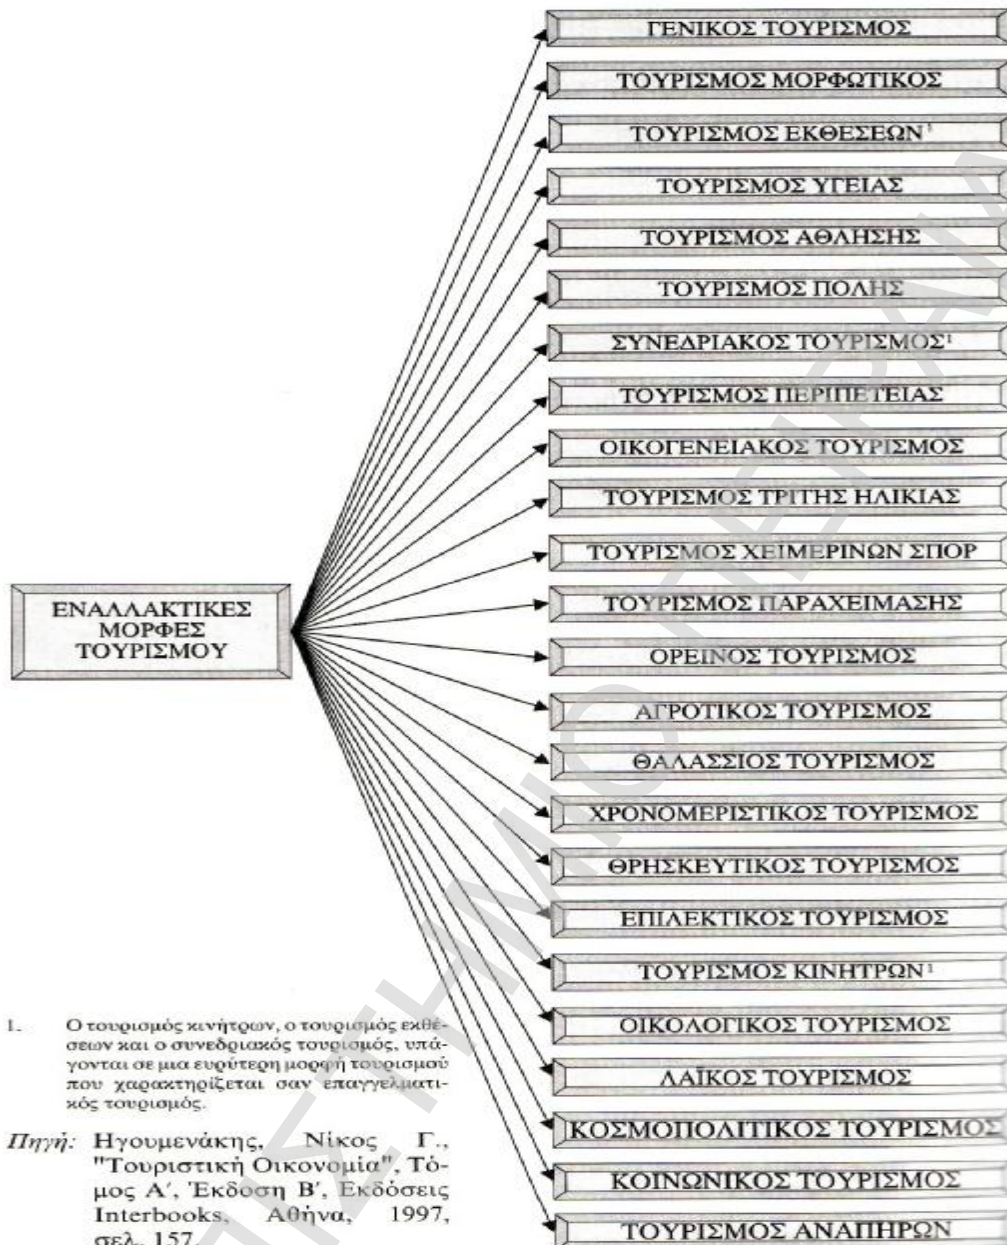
ΕΝΑΛΛΑΚΤΙΚΕΣ ΜΟΡΦΕΣ ΤΟΥΡΙΣΜΟΥ

ΓΕΝΙΚΟΣ ΤΟΥΡΙΣΜΟΣ

ΤΟΥΡΙΣΜΟΣ ΜΟΡΦΩΤΙΚΟΣ

ΤΟΥΡΙΣΜΟΣ ΕΚΘΕΣΕΩΝ$^1$

ΤΟΥΡΙΣΜΟΣ ΥΓΕΙΑΣ

ΤΟΥΡΙΣΜΟΣ ΑΘΛΗΣΗΣ

ΤΟΥΡΙΣΜΟΣ ΠΟΛΗΣ

ΣΥΝΕΔΡΙΑΚΟΣ ΤΟΥΡΙΣΜΟΣ$^1$

ΤΟΥΡΙΣΜΟΣ ΠΕΡΙΠΕΤΕΙΑΣ

ΟΙΚΟΓΕΝΕΙΑΚΟΣ ΤΟΥΡΙΣΜΟΣ

ΤΟΥΡΙΣΜΟΣ ΤΡΙΤΗΣ ΗΛΙΚΙΑΣ

ΤΟΥΡΙΣΜΟΣ ΧΕΙΜΕΡΙΝΩΝ ΣΠΟΡ

ΤΟΥΡΙΣΜΟΣ ΠΑΡΑΧΕΙΜΑΣΗΣ

ΟΡΕΙΝΟΣ ΤΟΥΡΙΣΜΟΣ

ΑΓΡΟΤΙΚΟΣ ΤΟΥΡΙΣΜΟΣ

ΘΑΛΑΣΣΙΟΣ ΤΟΥΡΙΣΜΟΣ

ΧΡΟΝΟΜΕΡΙΣΤΙΚΟΣ ΤΟΥΡΙΣΜΟΣ

ΘΡΗΣΚΕΥΤΙΚΟΣ ΤΟΥΡΙΣΜΟΣ

ΕΠΙΛΕΚΤΙΚΟΣ ΤΟΥΡΙΣΜΟΣ

ΤΟΥΡΙΣΜΟΣ ΚΙΝΗΤΡΩΝ$^1$

ΟΙΚΟΛΟΓΙΚΟΣ ΤΟΥΡΙΣΜΟΣ

ΛΑΪΚΟΣ ΤΟΥΡΙΣΜΟΣ

ΚΟΣΜΟΠΟΛΙΤΙΚΟΣ ΤΟΥΡΙΣΜΟΣ

ΚΟΙΝΩΝΙΚΟΣ ΤΟΥΡΙΣΜΟΣ

ΤΟΥΡΙΣΜΟΣ ΑΝΑΠΗΡΩΝ

1. Ο τουρισμός κινήτρων, ο τουρισμός εκθέσεων και ο συνεδριακός τουρισμός, υπάγονται σε μια ευρύτερη μορφή τουρισμού που χαρακτηρίζεται σαν επαγγελματικός τουρισμός.

Πηγή: Ηγουμενάκης, Νίκος Γ., "Τουριστική Οικονομία", Τόμος Α', Έκδοση Β', Εκδόσεις Interbooks, Αθήνα, 1997, σελ. 157